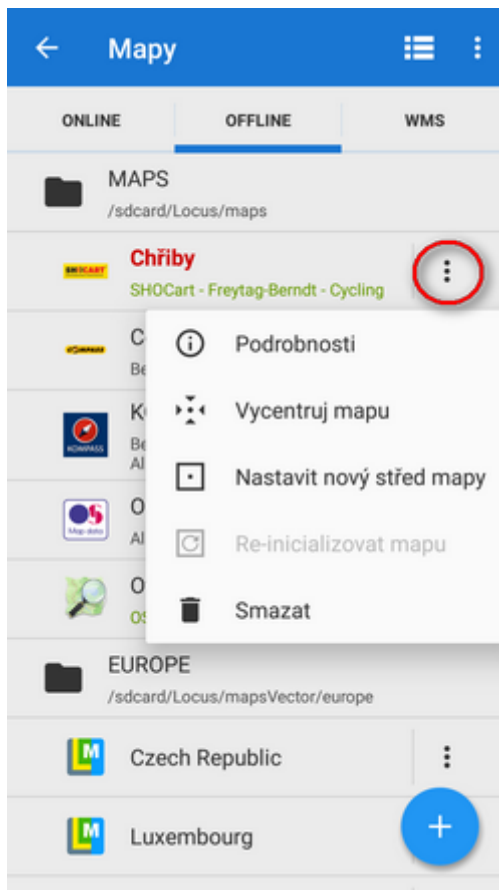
Mapy

ONLINE OFFLINE WMS

MAPS
/sdcard/Locus/maps

SHOCART Chřiby
SHOCart - Freytag-Berndt - Cycling

KOMPASS C
Be

K
Be
Al
KOMPASS

O
Al
Map data

O
OS

Podrobnosti

Vycentruj mapu

Nastavit nový střed mapy

Re-inicializovat mapu

Smazat

EUROPE
/sdcard/Locus/mapsVector/europe

Czech Republic

Luxembourg

+